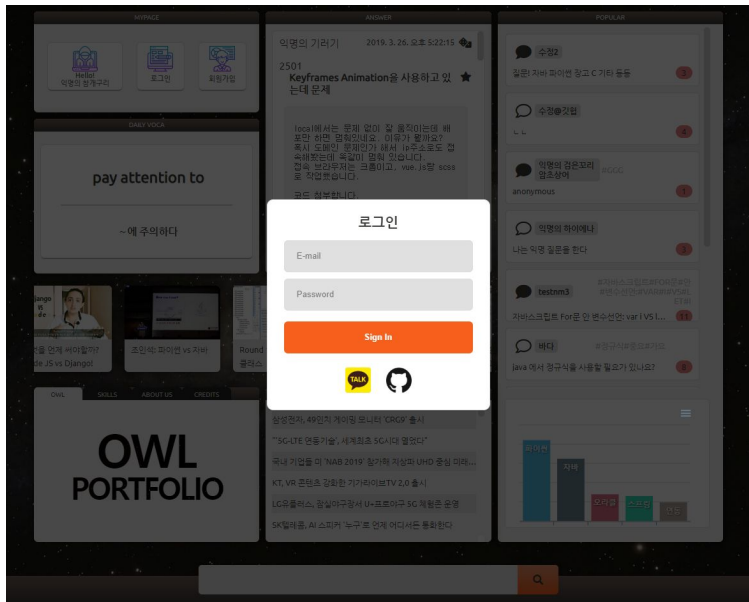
MYPAGE

Hello!
익명의 참개구리

로그인

회원가입

DAILY VOCA

pay attention to

~에 주의하다

OWL SKILLS ABOUT US CREDITS

OWL
PORTFOLIO

ANSWER

익명의 기러기 2019. 3. 26. 오후 5:22:15

2501
Keyframes Animation을 사용하고 있는데 문제

(ocal)에서는 문제 없이 잘 동작이는데 배포만 하면 멈춰있네요. 이유가 뭘까요?
혹시 도메인 문제인가 해서 ip주소로도 접속해봤는데 똑같이 멈춰 있습니다.
컴속 브라우저는 크롬이고, vue.js랑 scss로 작업했습니다.

코드 첨부합니다

삼성전자, 49인치 게이밍 모니터 'CRG9' 출시

"5G-LTE 연동기술, 세계최초 5G시대 열었다"

국내 기업들 미 'NAB 2019' 참가해 차세대 UHD 중심 미래...

KT, VR 콘텐츠 강화한 기가라이브TV 2.0 출시

LG유플러스, 점심마구청서 U+프로야구 5G 체험존 운영

SK텔레콤, AI 스피커 '누구'로 언제 어디서든 통화한다

POPULAR

수정2

질문! 자바 파이썬 장고 C 기타 등등 3

수정출것임

ㄴㄴ 4

익명의 검은꼬리 업조삼이

anonymous 1

익명의 하이에나

나는 익명 질문을 한다 3

testnm3

자바스크립트 For문 안 변수선언: var I VS l... 11

바다

java 에서 제귀식을 사용할 필요가 있나요? 8

자바스

자바

파이썬

로그인

E-mail

Password

Sign In

TALK